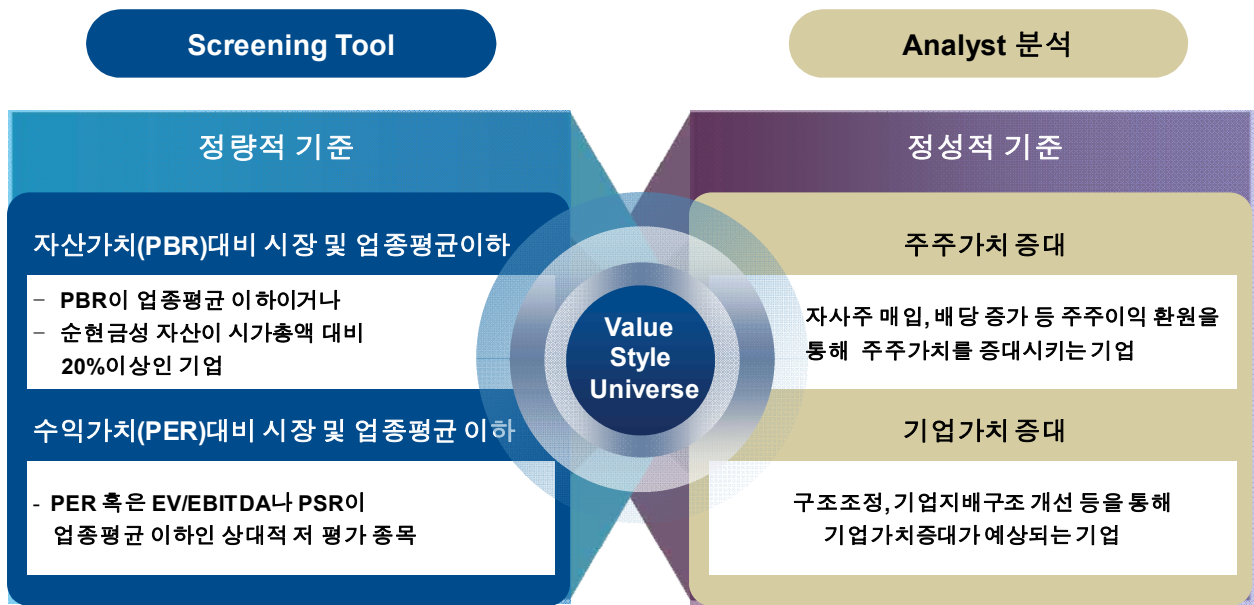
Screening Tool

Analyst 분석

정량적 기준

자산가치(PBR)대비 시장 및 업종평균이하

− PBR이 업종평균 이하이거나
− 순현금성 자산이 시가총액 대비 20%이상인 기업

수익가치(PER)대비 시장 및 업종평균 이하

- PER 혹은 EV/EBITDA나 PSR이 업종평균 이하인 상대적 저 평가 종목

Value Style Universe

정성적 기준

주주가치 증대

자사주 매입, 배당 증가 등 주주이익 환원을 통해 주주가치를 증대시키는 기업

기업가치 증대

구조조정, 기업지배구조 개선 등을 통해 기업가치증대가 예상되는 기업